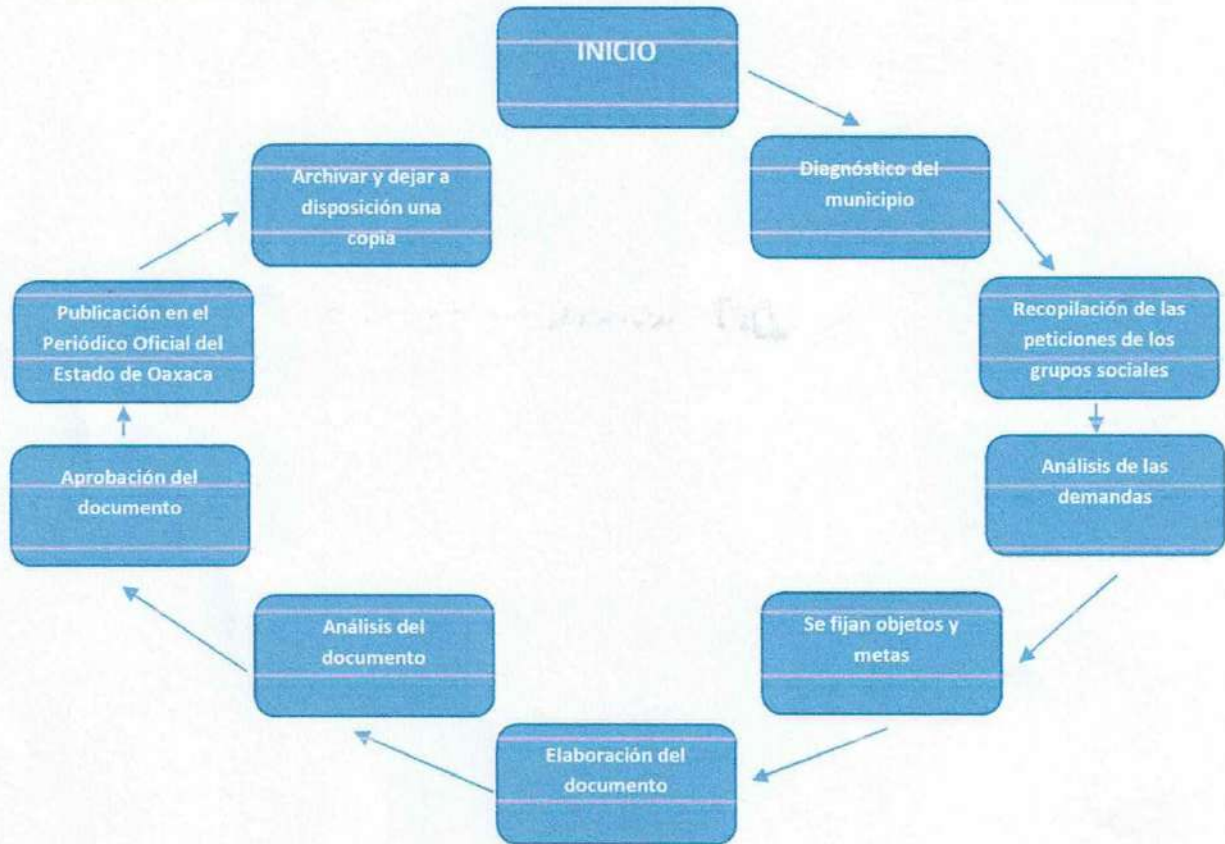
INICIO

Diagnóstico del municipio

Recopilación de las peticiones de los grupos sociales

Análisis de las demandas

Se fijan objetos y metas

Elaboración del documento

Análisis del documento

Aprobación del documento

Publicación en el Periódico Oficial del Estado de Oaxaca

Archivar y dejar a disposición una copia